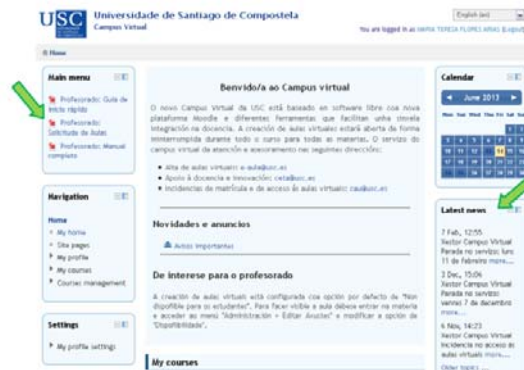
USC Universidade de Santiago de Compostela
Campus Virtual

English (en)
You are logged in as MARIA TERESA FLORES ARIAS (Logout)

Home

Main menu

Profesorado: Guía de inicio rápido

Profesorado: Solicitude de Aulas

Profesorado: Manual completo

Navigation

Home

My home

Site pages

My profile

My courses

Course management

Settings

My profile settings

Benvido/a ao Campus virtual

O novo Campus Virtual da USC está baseado en software libre coa nova plataforma Moodle e diferentes ferramentas que facilitan unha sinxela integración na docencia. A creación de aulas virtuais estará aberta de forma ininterrompida durante todo o curso para todas as materias. O servizo do campus virtual da atención e asesoramento nos seguintes enderezos:

Alta de aulas virtuais: e-aula@usc.es

Apoio á docencia e innovación: ceta@usc.es

Incidencias de matrícula e de acceso ás aulas virtuais: cau@usc.es

Novidades e anuncios

Avisos importantes

De interese para o profesorado

A creación de aulas virtuais está configurada coa opción por defecto de "Non dispoñible para os estudantes". Para facelo visible a aula débese entrar na materia e acceder ao menú "Administración > Editar Axustes" e modificar a opción de "Dispoñibilidade".

My courses

Calendar

June 2013

Latest news

7 Feb, 12:55
Xestor Campus Virtual
Parada no servizo: luns 11 de febreiro more...

3 Dec, 15:04
Xestor Campus Virtual
Parada no servizo: venres 7 de decembro more...

6 Nov, 14:23
Xestor Campus Virtual
Incidencia no acceso ás aulas virtuais more...

Older topics ...